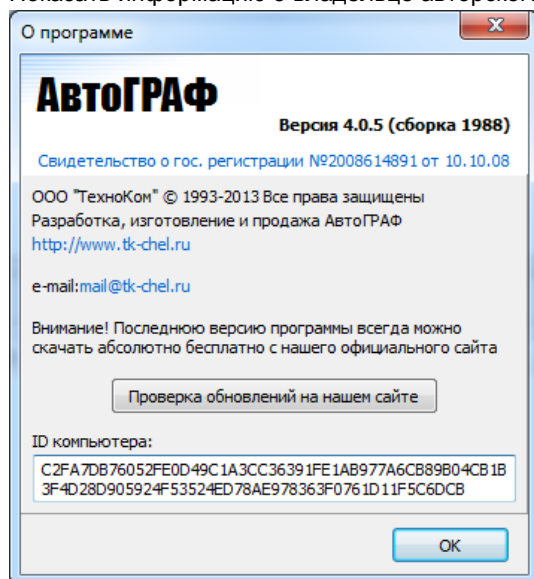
О программе

АвтоГРАФ

Версия 4.0.5 (сборка 1988)

Свидетельство о гос. регистрации №2008614891 от 10.10.08

ООО "ТехноКом" © 1993-2013 Все права защищены
Разработка, изготовление и продажа АвтоГРАФ
http://www.tk-chel.ru

e-mail:mail@tk-chel.ru

Внимание! Последнюю версию программы всегда можно скачать абсолютно бесплатно с нашего официального сайта

Проверка обновлений на нашем сайте

ID компьютера:

C2FA7DB76052FE0D49C1A3CC36391FE1AB977A6CB89B04CB1B3F4D28D905924F53524ED78AE978363F0761D11F5C6DCB

OK